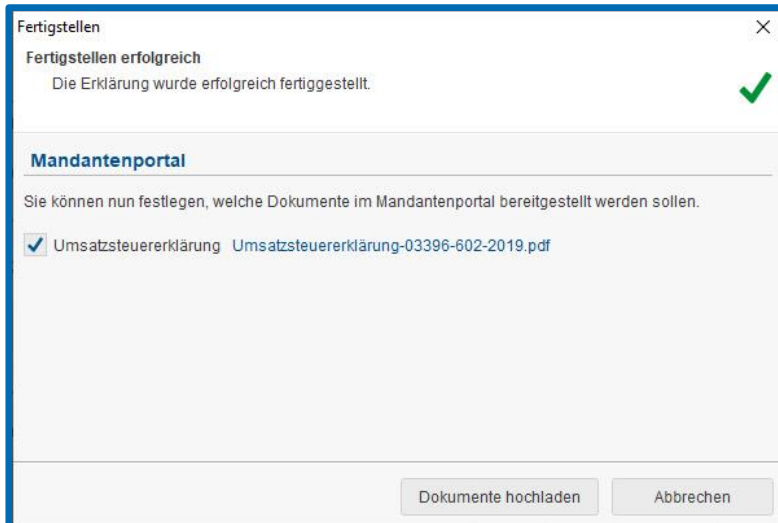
Fertigstellen

Fertigstellen erfolgreich

Die Erklärung wurde erfolgreich fertiggestellt.

Mandantenportal

Sie können nun festlegen, welche Dokumente im Mandantenportal bereitgestellt werden sollen.

Umsatzsteuererklärung Umsatzsteuererklärung-03396-602-2019.pdf

Dokumente hochladen

Abbrechen